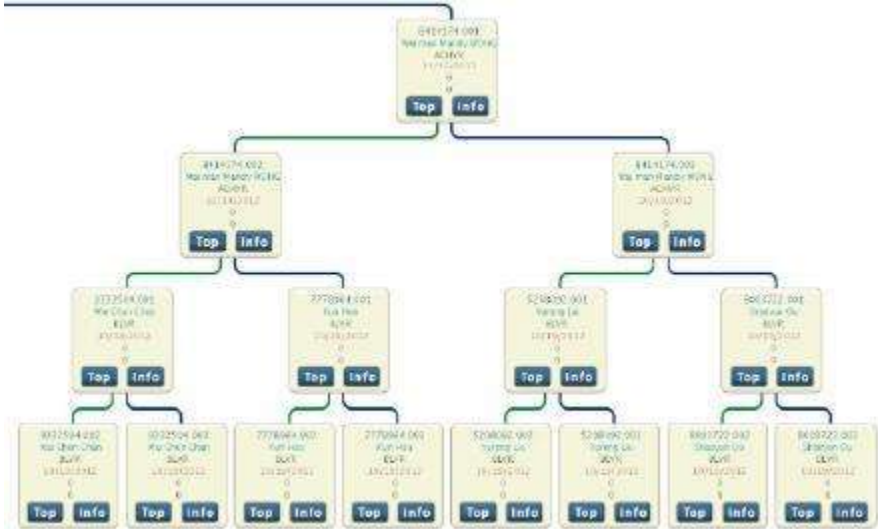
6414174.001
Wai Man Mandy WONG
ACHVR
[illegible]
0
0
Top Info

6414174.002
Wai Man Mandy WONG
ACHVR
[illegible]
0
0
Top Info

6414174.003
Wai Man Mandy WONG
ACHVR
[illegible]
0
0
Top Info

1032504.001
Kai Chun Chan
BLVR
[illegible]
0
0
Top Info

7778964.001
Kun Hoi
BLVR
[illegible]
0
0
Top Info

5208092.001
Yutong Liu
BLVR
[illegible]
0
0
Top Info

8693722.001
Shaojun Ou
BLVR
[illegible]
0
0
Top Info

1032504.002
Kai Chun Chan
BLVR
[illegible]
0
0
Top Info

1032504.003
Kai Chun Chan
BLVR
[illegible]
0
0
Top Info

7778964.002
Kun Hoi
BLVR
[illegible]
0
0
Top Info

7778964.003
Kun Hoi
BLVR
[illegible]
0
0
Top Info

5208092.002
Yutong Liu
BLVR
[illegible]
0
0
Top Info

5208092.003
Yutong Liu
BLVR
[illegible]
0
0
Top Info

8693722.002
Shaojun Ou
BLVR
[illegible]
0
0
Top Info

8693722.003
Shaojun Ou
BLVR
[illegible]
0
0
Top Info